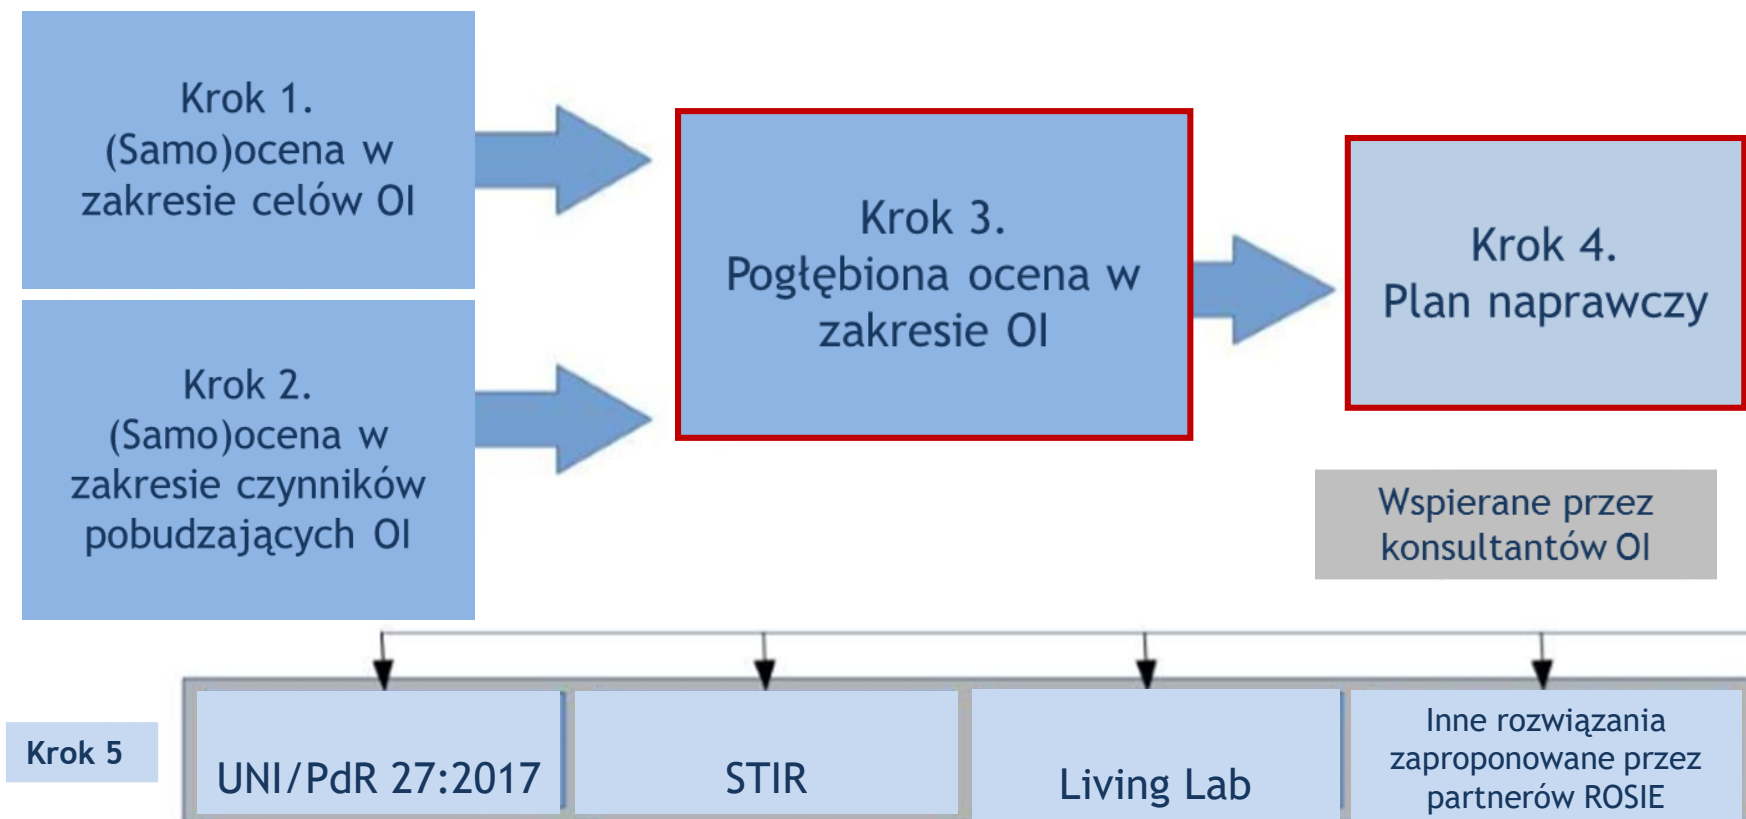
Krok 1.
(Samo)ocena w zakresie celów OI

Krok 2.
(Samo)ocena w zakresie czynników pobudzających OI

Krok 3.
Pogłębiona ocena w zakresie OI

Krok 4.
Plan naprawczy

Wspierane przez konsultantów OI

Krok 5

UNI/PdR 27:2017

STIR

Living Lab

Inne rozwiązania zaproponowane przez partnerów ROSIE